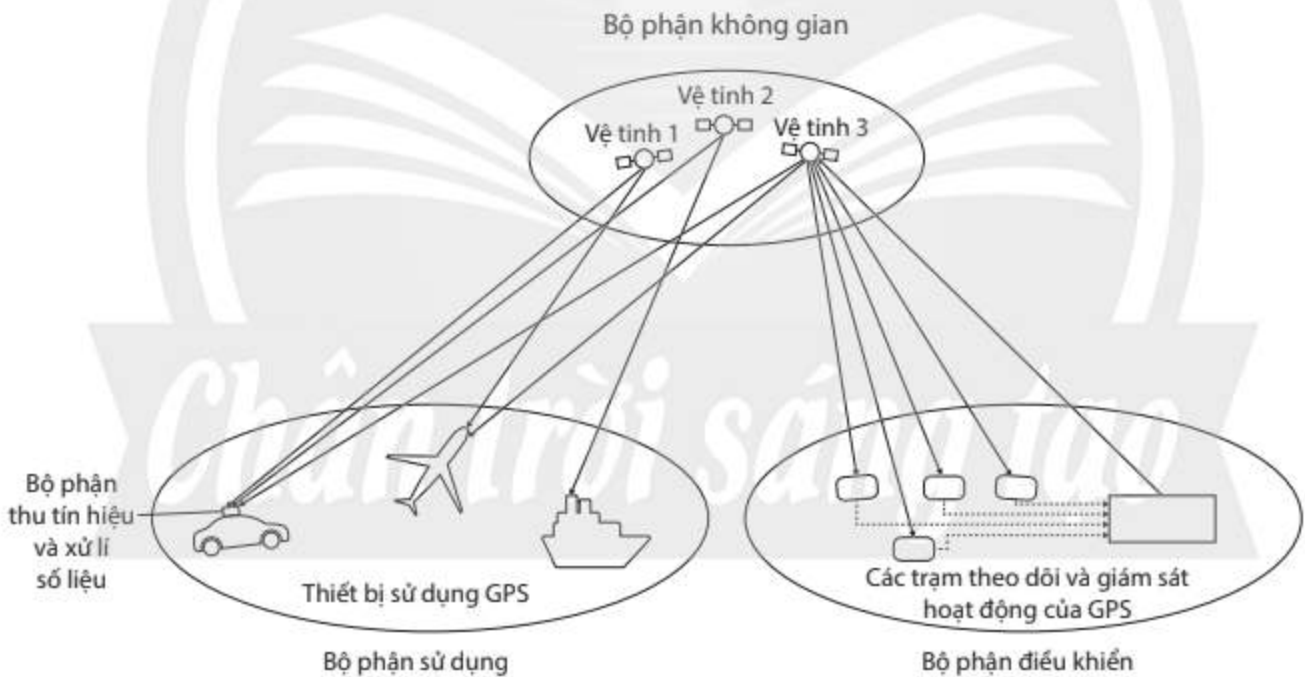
Bộ phận không gian

Vệ tinh 2

Vệ tinh 1

Vệ tinh 3

Chân trời sáng tạo

Bộ phận thu tín hiệu và xử lí số liệu

Thiết bị sử dụng GPS

Các trạm theo dõi và giám sát hoạt động của GPS

Bộ phận sử dụng

Bộ phận điều khiển